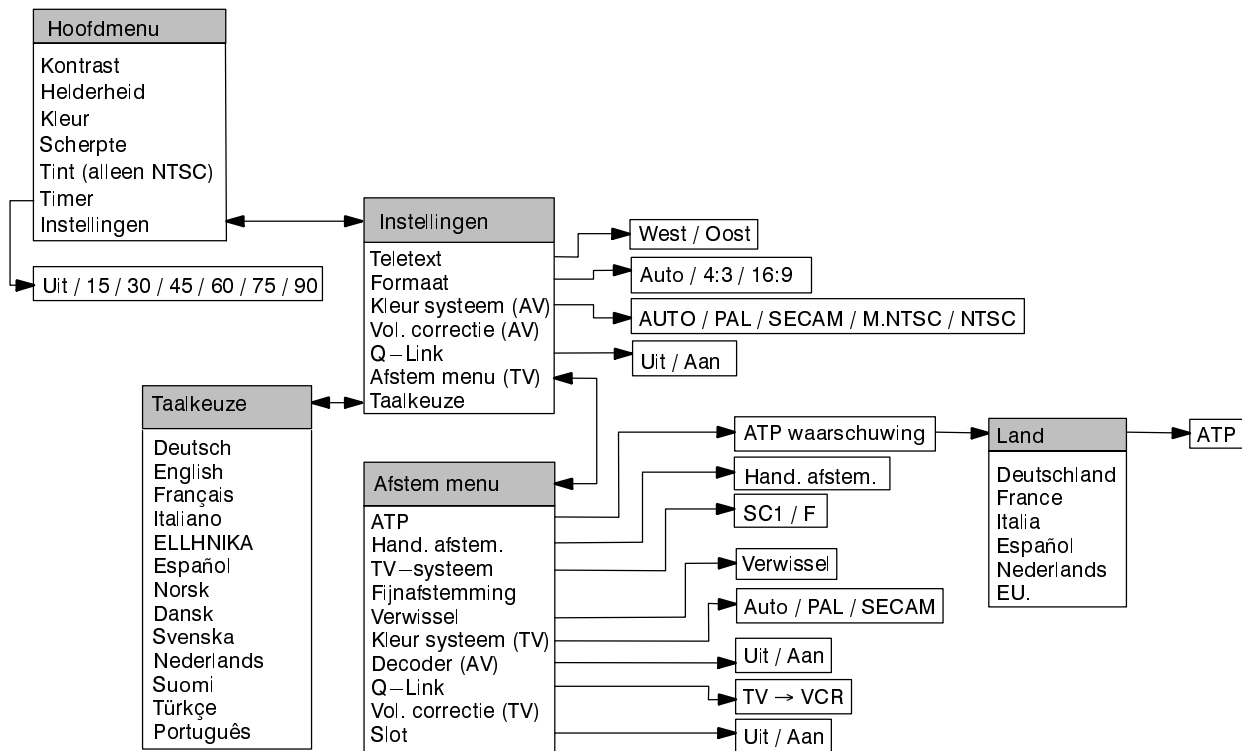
Hoofdmenu

Kontrast
Helderheid
Kleur
Scherpte
Tint (alleen NTSC)
Timer
Instellingen

Uit / 15 / 30 / 45 / 60 / 75 / 90

Instellingen

Teletext
Formaat
Kleur systeem (AV)
Vol. correctie (AV)
Q – Link
Afstem menu (TV)
Taalkeuze

West / Oost

Auto / 4:3 / 16:9

AUTO / PAL / SECAM / M.NTSC / NTSC

Uit / Aan

Taalkeuze

Deutsch
English
Français
Italiano
ELLHNIKA
Español
Norsk
Dansk
Svenska
Nederlands
Suomi
Türkçe
Português

Afstem menu

ATP
Hand. afstem.
TV – systeem
Fijnafstemming
Verwissel
Kleur systeem (TV)
Decoder (AV)
Q – Link
Vol. correctie (TV)
Slot

ATP waarschuwing

Hand. afstem.

SC1 / F

Verwissel

Auto / PAL / SECAM

Uit / Aan

TV → VCR

Uit / Aan

Land

Deutschland
France
Italia
Español
Nederlands
EU.

ATP